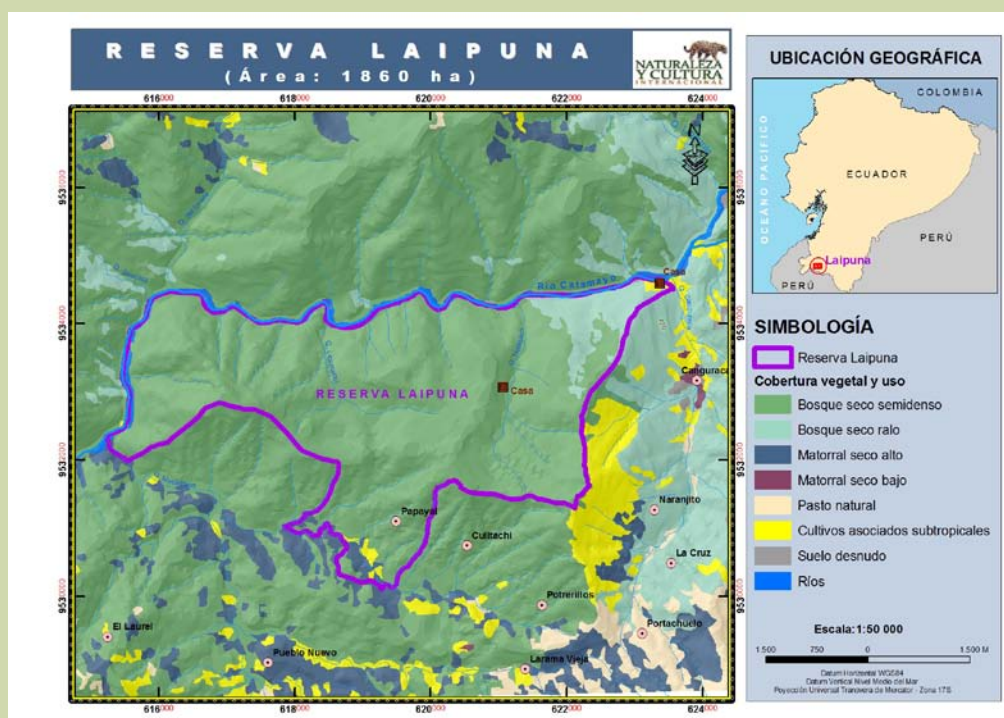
RESERVA LAIPUNA
(Área: 1860 ha)

NATURALEZA Y CULTURA INTERNACIONAL

616000 618000 620000 622000 624000

9530000 9532000 9534000 9536000

N

Río Catamayo
Casa
RESERVA LAIPUNA
Casa
Cangurace
Naranjito
Papayal
Cultachi
La Cruz
Potrerillos
Portachuelo
El Laurel
Pueblo Nuevo
Larama Vieja

616000 618000 620000 622000 624000

UBICACIÓN GEOGRÁFICA

COLOMBIA
OCEANO PACIFICO
ECUADOR
PERÚ
Laipuna
PERÚ

SIMBOLOGÍA

Reserva Laipuna
Cobertura vegetal y uso
Bosque seco semidenso
Bosque seco ralo
Matorral seco alto
Matorral seco bajo
Pasto natural
Cultivos asociados subtropicales
Suelo desnudo
Ríos

Escala:1:50 000

1.500 750 0 1.500 M

Datum Horizontal WGS84
Datum Vertical Nivel Medio del Mar
Proyección Universal Transversa de Mercator - Zona 17S